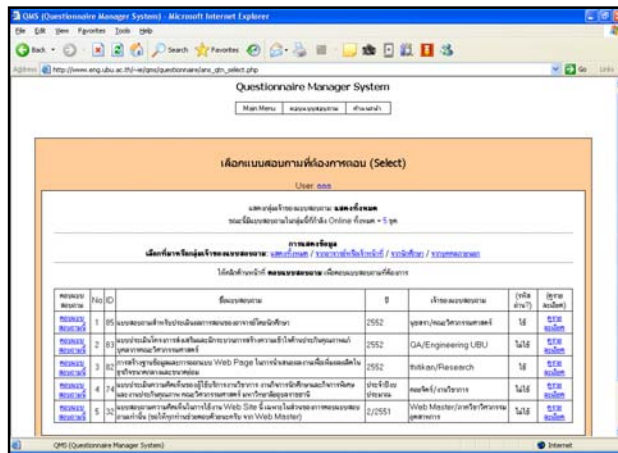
QMS (Questionnaire Manager System) - Microsoft Internet Explorer

File Edit View Favorites Tools Help

Back Search Favorites

Address http://www.eng.ubu.ac.th/~e/qms/questionnaire/ans_qtn_select.php

Go Links

Questionnaire Manager System

Main Menu | ตอบแบบสอบถาม | คำแนะนำ

เลือกแบบสอบถามที่ต้องการตอบ (Select)

User: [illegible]

แสดงกลุ่มเจ้าของแบบสอบถาม: แสดงทั้งหมด

ขณะนี้มีแบบสอบถามในกลุ่มนี้ที่กำลัง Online ทั้งหมด = 5 ชุด

การแสดงข้อมูล

เลือกกิจการหรือกลุ่มเจ้าของแบบสอบถาม: แสดงทั้งหมด / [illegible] / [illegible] / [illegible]

ให้คลิกที่ลิงค์หน้าที่ ตอบแบบสอบถาม เพื่อตอบแบบสอบถามที่ต้องการ

| ตอบแบบสอบถาม | No | ID | ชื่อแบบสอบถาม | ปี | เจ้าของแบบสอบถาม | (รหัสผ่าน?) | (ผลการตอบ) |
|---|---|---|---|---|---|---|---|
| ตอบแบบสอบถาม | 1 | 85 | แบบสอบถามสำหรับประเมินผลการสอนของอาจารย์โดยนักศึกษา | 2552 | บุคลากร/คณะวิศวกรรมศาสตร์ | ไม่ | ดูรายละเอียด |
| ตอบแบบสอบถาม | 2 | 83 | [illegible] | 2552 | GA/Engineering UBU | ไม่ใช่ | ดูรายละเอียด |
| ตอบแบบสอบถาม | 3 | 82 | การสำรวจข้อมูลและการออกแบบ Web Page ในการนำเสนอผลงาน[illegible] | 2552 | thitikan/Research | ไม่ใช่ | ดูรายละเอียด |
| ตอบแบบสอบถาม | 4 | 74 | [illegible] | ประจำปีงบประมาณ | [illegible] | ไม่ใช่ | ดูรายละเอียด |
| ตอบแบบสอบถาม | 5 | 32 | แบบสอบถามความคิดเห็นในการใช้งาน Web Site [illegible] (Web Master) | 2/2551 | Web Master/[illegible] | ไม่ใช่ | ดูรายละเอียด |

QMS (Questionnaire Manager System)

Internet